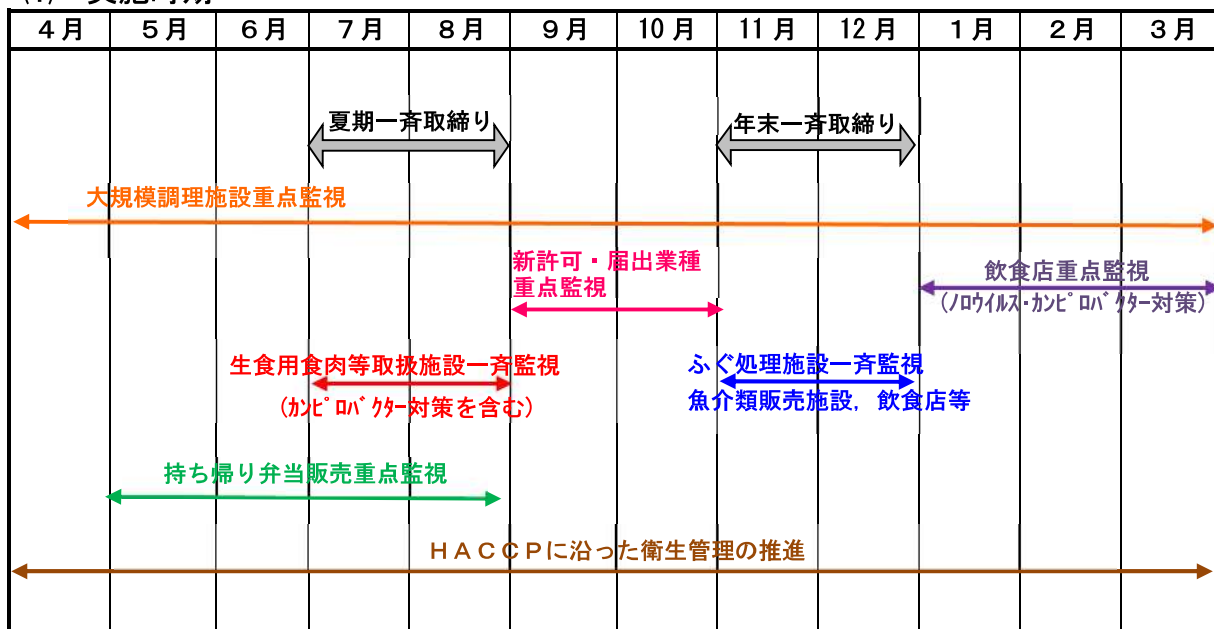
| 4月 | 5月 | 6月 | 7月 | 8月 | 9月 | 10月 | 11月 | 12月 | 1月 | 2月 | 3月 |
|---|---|---|---|---|---|---|---|---|---|---|---|

夏期一斉取締り

年末一斉取締り

大規模調理施設重点監視

新許可・届出業種重点監視

飲食店重点監視
（ﾉﾛｳｲﾙｽ・ｶﾝﾋﾟﾛﾊﾞｸﾀｰ対策）

生食用食肉等取扱施設一斉監視
（ｶﾝﾋﾟﾛﾊﾞｸﾀｰ対策を含む）

ふぐ処理施設一斉監視
魚介類販売施設，飲食店等

持ち帰り弁当販売重点監視

ＨＡＣＣＰに沿った衛生管理の推進